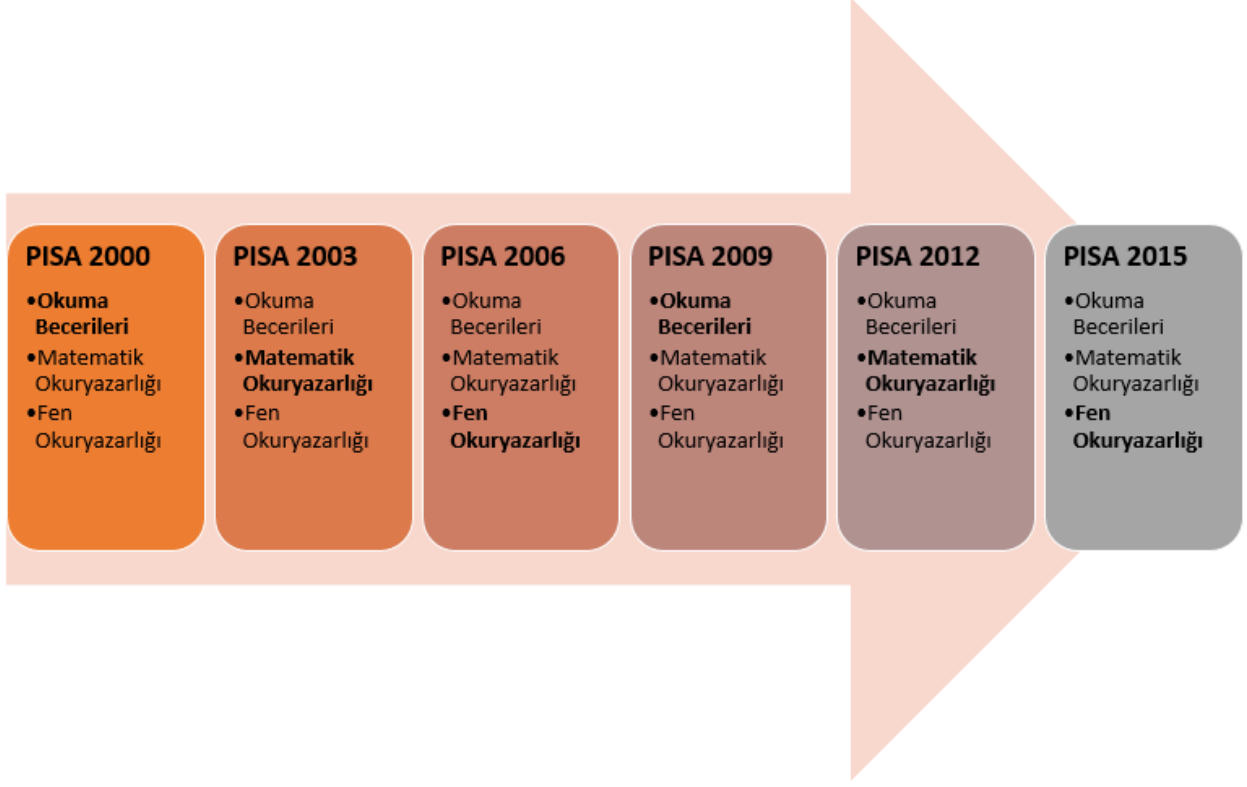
PISA 2000
•Okuma Becerileri
•Matematik Okuryazarlığı
•Fen Okuryazarlığı

PISA 2003
•Okuma Becerileri
•Matematik Okuryazarlığı
•Fen Okuryazarlığı

PISA 2006
•Okuma Becerileri
•Matematik Okuryazarlığı
•Fen Okuryazarlığı

PISA 2009
•Okuma Becerileri
•Matematik Okuryazarlığı
•Fen Okuryazarlığı

PISA 2012
•Okuma Becerileri
•Matematik Okuryazarlığı
•Fen Okuryazarlığı

PISA 2015
•Okuma Becerileri
•Matematik Okuryazarlığı
•Fen Okuryazarlığı